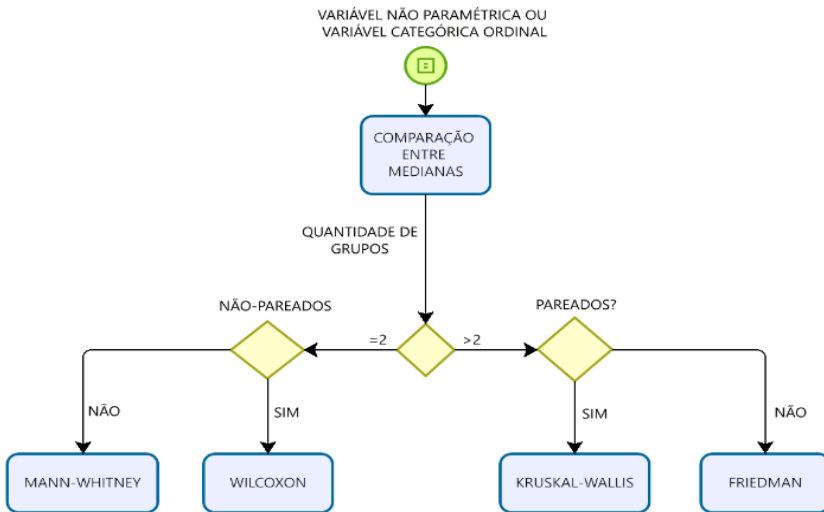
VARIÁVEL NÃO PARAMÉTRICA OU VARIÁVEL CATEGÓRICA ORDINAL

COMPARAÇÃO ENTRE MEDIANAS

QUANTIDADE DE GRUPOS

NÃO-PAREADOS

=2

>2

PAREADOS?

NÃO

SIM

SIM

NÃO

MANN-WHITNEY

WILCOXON

KRUSKAL-WALLIS

FRIEDMAN